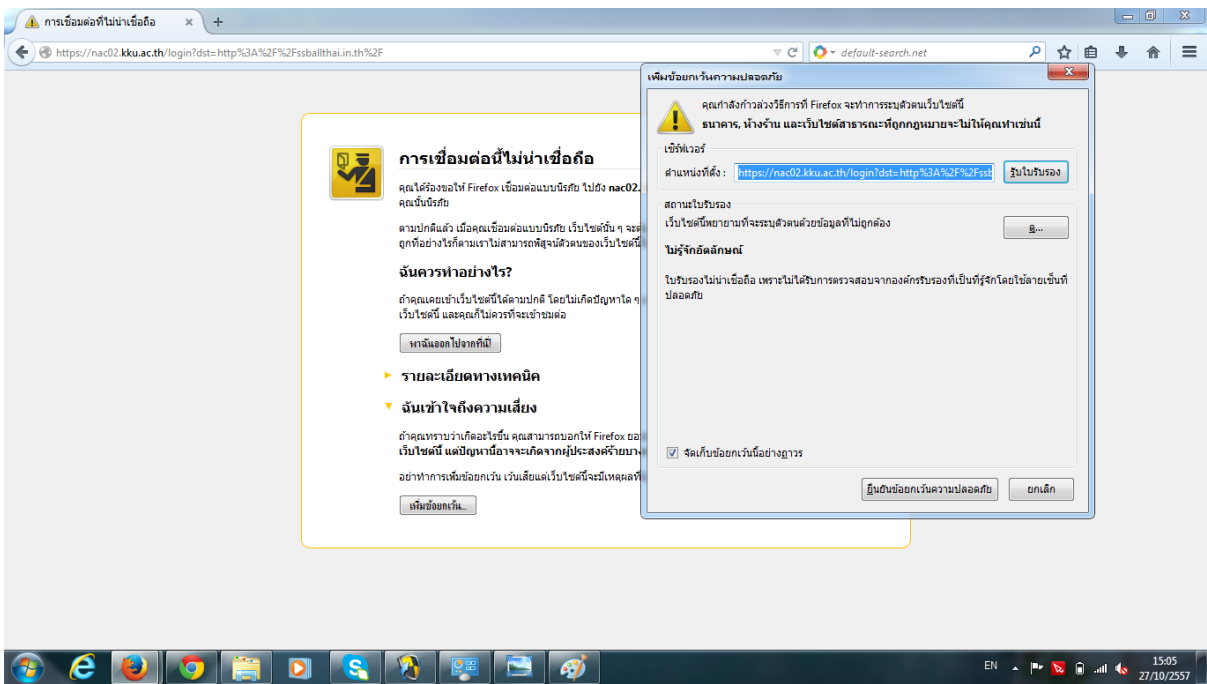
การเชื่อมต่อที่ไม่น่าเชื่อถือ ×  +

https://nac02.kku.ac.th/login?dst=http%3A%2F%2Fssballthai.in.th%2F

default-search.net

การเชื่อมต่อนี้ไม่น่าเชื่อถือ

คุณได้ร้องขอให้ Firefox เชื่อมต่อแบบนิรภัย ไปยัง nac02.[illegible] คุณนั้นนิรภัย

ตามปกติแล้ว เมื่อคุณเชื่อมต่อแบบนิรภัย เว็บไซต์นั้น ๆ จะต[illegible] ถูกที่อย่างไรก็ตามเราไม่สามารถพิสูจน์ตัวตนของเว็บไซต์นี้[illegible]

ฉันควรทำอย่างไร?

ถ้าคุณเคยเข้าเว็บไซต์นี้ได้ตามปกติ โดยไม่เกิดปัญหาใด ๆ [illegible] เว็บไซต์นี้ และคุณก็ไม่ควรที่จะเข้าชมต่อ

พาฉันออกไปจากที่นี่!

รายละเอียดทางเทคนิค

ฉันเข้าใจถึงความเสี่ยง

ถ้าคุณทราบว่าเกิดอะไรขึ้น คุณสามารถบอกให้ Firefox ยอ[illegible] เว็บไซต์นี้ แต่ปัญหานี้อาจจะเกิดจากผู้ประสงค์ร้ายบา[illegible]

อย่าทำการเพิ่มข้อยกเว้น เว้นเสียแต่เว็บไซต์นี้จะมีเหตุผลที่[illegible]

เพิ่มข้อยกเว้น...

เพิ่มข้อยกเว้นความปลอดภัย

คุณกำลังก้าวล่วงวิธีการที่ Firefox จะทำการระบุตัวตนเว็บไซต์นี้
ธนาคาร, ห้างร้าน และเว็บไซต์สาธารณะที่ถูกกฎหมายจะไม่ให้คุณทำเช่นนี้

เซิร์ฟเวอร์

ตำแหน่งที่ตั้ง : https://nac02.kku.ac.th/login?dst=http%3A%2F%2Fssb  รับใบรับรอง

สถานะใบรับรอง

เว็บไซต์นี้พยายามที่จะระบุตัวตนด้วยข้อมูลที่ไม่ถูกต้อง  ดู...

ไม่รู้จักอัตลักษณ์

ใบรับรองไม่น่าเชื่อถือ เพราะไม่ได้รับการตรวจสอบจากองค์กรรับรองที่เป็นที่รู้จักโดยใช้ลายเซ็นที่ปลอดภัย

จัดเก็บข้อยกเว้นนี้อย่างถาวร

ยืนยันข้อยกเว้นความปลอดภัย  ยกเลิก

EN  15:05  27/10/2557